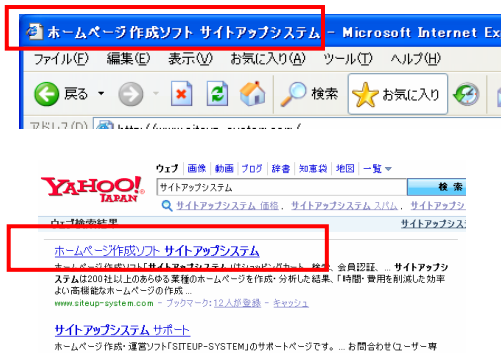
ホームページ作成ソフト サイトアップシステム - Microsoft Internet Ex

ファイル(F) 編集(E) 表示(V) お気に入り(A) ツール(T) ヘルプ(H)

戻る 検索 お気に入り

アドレス(D) http://www.siteup-system.com/

YAHOO! JAPAN

ウェブ | 画像 | 動画 | ブログ | 辞書 | 知恵袋 | 地図 | 一覧

サイトアップシステム

検索

サイトアップシステム 価格, サイトアップシステム スパム, サイトアップシステム

ウェブ検索結果

ホームページ作成ソフト サイトアップシステム

ホームページ作成ソフト「サイトアップシステム」はショッピングカート、検索、会員認証、… サイトアップシステムは200社以上のあらゆる業種のホームページを作成・分析した結果、「時間・費用を削減した効率よい高機能なホームページの作成 …

www.siteup-system.com/ - ブックマーク: 12人が登録 - キャッシュ

サイトアップシステム サポート

ホームページ作成・運営ソフト「SITEUP-SYSTEM」のサポートページです。… お問合わせ(ユーザー専